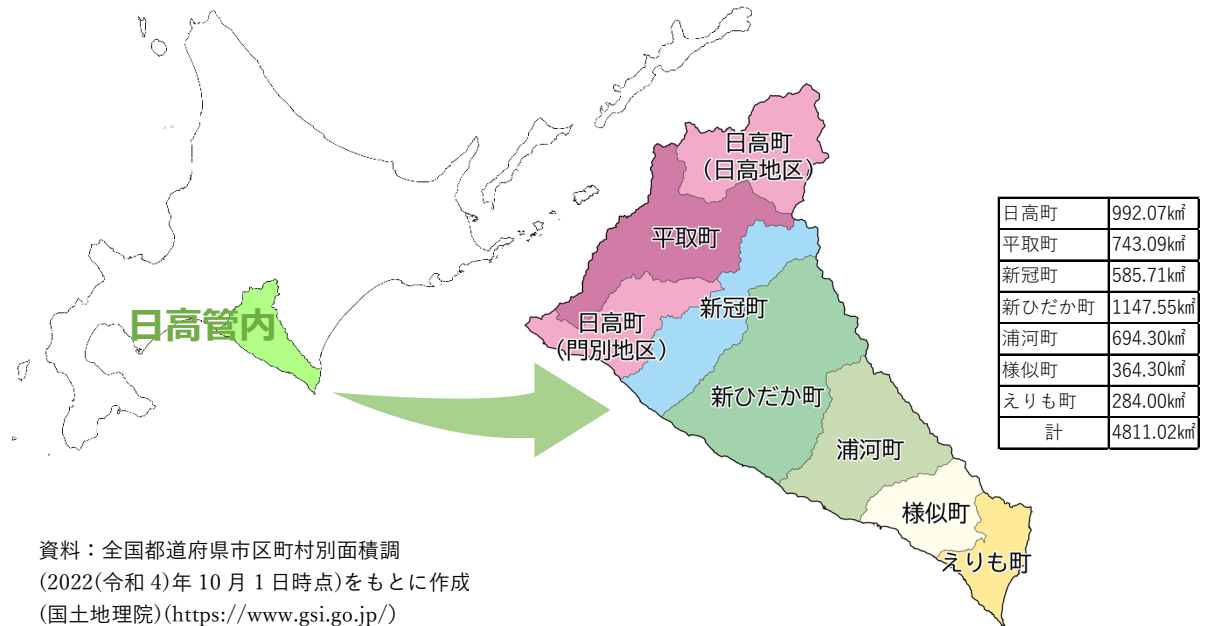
日高管内

日高町
（日高地区）

平取町

日高町
（門別地区）

新冠町

新ひだか町

浦河町

様似町

えりも町

| 日高町 | 992.07㎢ |
|---|---|
| 平取町 | 743.09㎢ |
| 新冠町 | 585.71㎢ |
| 新ひだか町 | 1147.55㎢ |
| 浦河町 | 694.30㎢ |
| 様似町 | 364.30㎢ |
| えりも町 | 284.00㎢ |
| 計 | 4811.02㎢ |

資料：全国都道府県市区町村別面積調
(2022(令和4)年10月1日時点)をもとに作成
(国土地理院)(https://www.gsi.go.jp/)